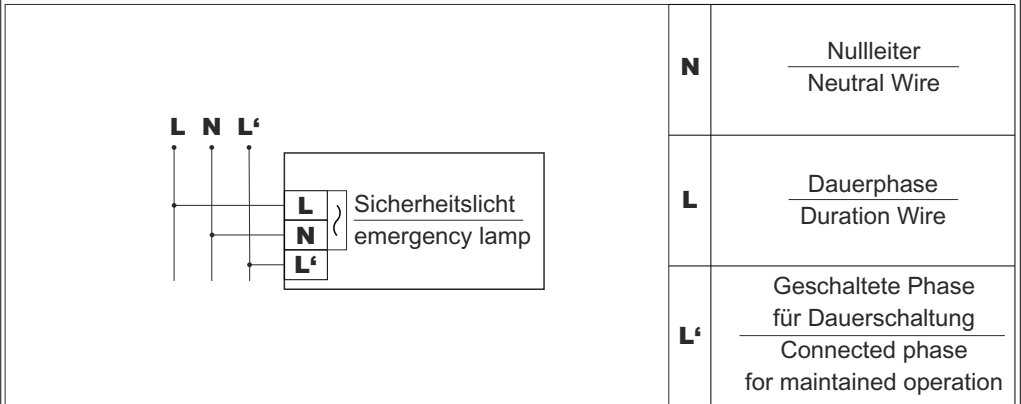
L N L‘

L
N
L‘

Sicherheitslicht
emergency lamp

| | |
|---|---|
| N | Nullleiter<br>Neutral Wire |
| L | Dauerphase<br>Duration Wire |
| L‘ | Geschaltete Phase<br>für Dauerschaltung<br>Connected phase<br>for maintained operation |